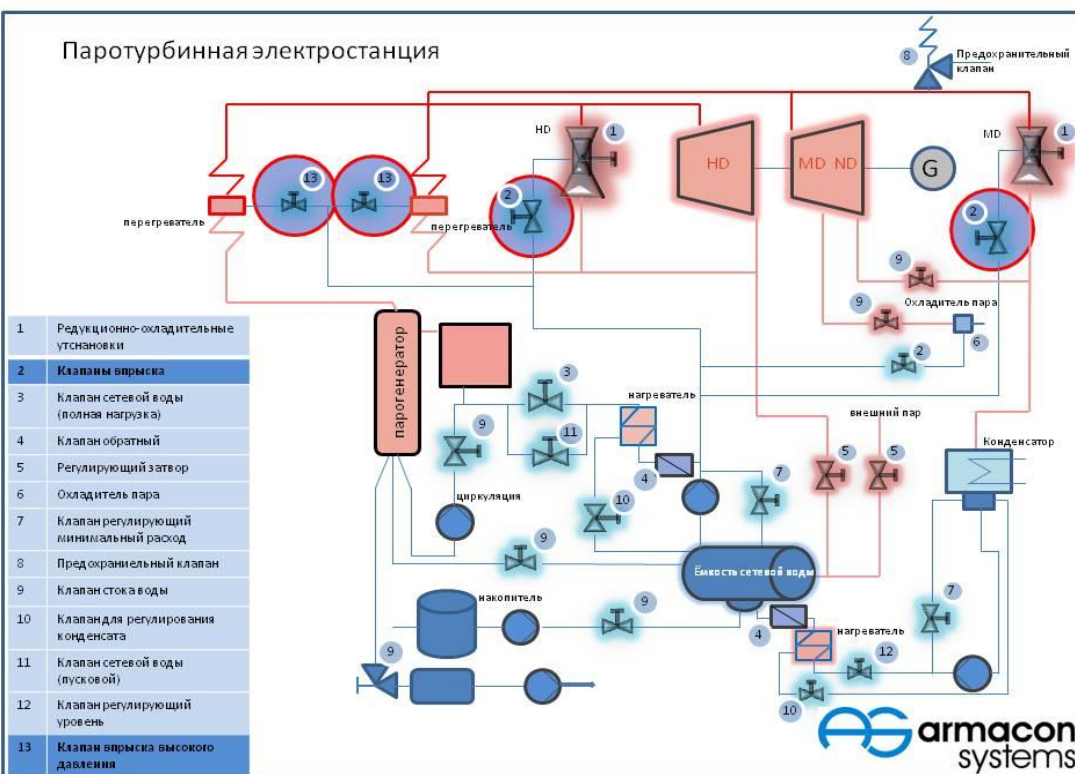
Паротурбинная электростанция

8 Предохранительный клапан

HD 1

MD 1

13 13

2

HD

MD ND

G

2

перегреватель

перегреватель

9

9 Охладитель пара

6

2

парогенератор

3

нагреватель

9

11

внешний пар

5 5

Конденсатор

4

7

циркуляция

10

9

Ёмкость сетевой воды

накопитель

9

7

4

нагреватель

12

9

10

| 1 | Редукционно-охладительные утсновки |
|---|---|
| 2 | Клапаны впрыска |
| 3 | Клапан сетевой воды (полная нагрузка) |
| 4 | Клапан обратный |
| 5 | Регулирующий затвор |
| 6 | Охладитель пара |
| 7 | Клапан регулирующий минимальный расход |
| 8 | Предохраниельный клапан |
| 9 | Клапан стока воды |
| 10 | Клапан для регулирования конденсата |
| 11 | Клапан сетевой воды (пусковой) |
| 12 | Клапан регулирующий уровень |
| 13 | Клапан впрыска высокого давления |

armacon systems